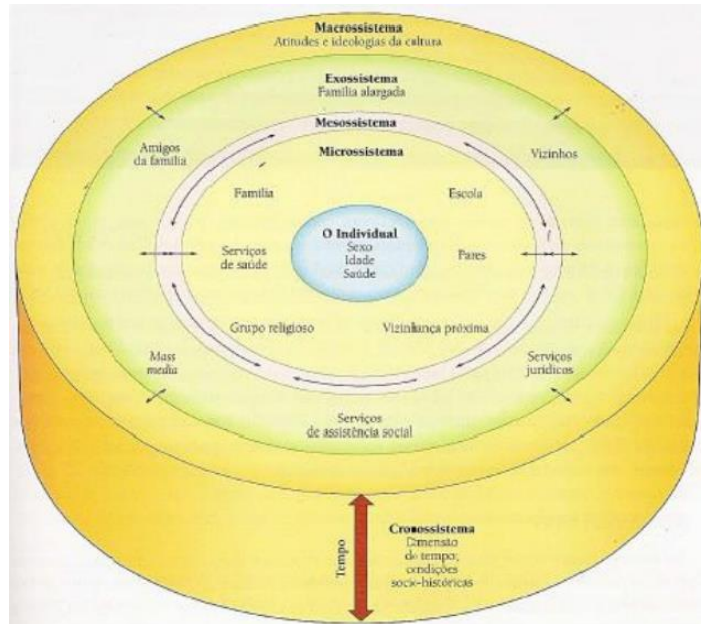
Macrossistema
Atitudes e ideologias da cultura

Exossistema
Família alargada

Mesossistema

Microssistema

Amigos da família

Vizinhos

Família

Escola

O Individual
Sexo
Idade
Saúde

Serviços de saúde

Pares

Grupo religioso

Vizinhança próxima

Mass media

Serviços jurídicos

Serviços de assistência social

Tempo

Cronossistema
Dimensão de tempo; condições socio-históricas